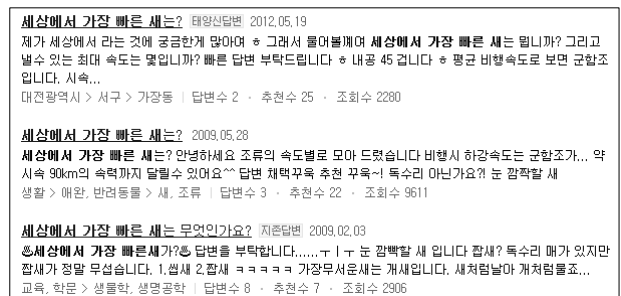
세상에서 가장 빠른 새는? 태양신답변 2012.05.19
제가 세상에서 라는 것에 궁금한게 많아여 ㅎ 그래서 물어볼께여 세상에서 가장 빠른 새는 뭡니까? 그리고 날수 있는 최대 속도는 몇입니까? 빠른 답변 부탁드립니다 ㅎ 내공 45 겁니다 ㅎ 평균 비행속도로 보면 군함조입니다. 시속...
대전광역시 > 서구 > 가장동 | 답변수 2 · 추천수 25 · 조회수 2280

세상에서 가장 빠른 새는? 2009.05.28
세상에서 가장 빠른 새는? 안녕하세요 조류의 속도별로 모아 드렸습니다 비행시 하강속도는 군함조가... 약 시속 90km의 속력까지 달릴수 있어요^^ 답변 채택꾸욱 추천 꾸욱~! 독수리 아닌가요?! 눈 깜짝할 새
생활 > 애완, 반려동물 > 새, 조류 | 답변수 3 · 추천수 22 · 조회수 9611

세상에서 가장 빠른 새는 무엇인가요? 지존답변 2009.02.03
☺세상에서 가장 빠른새가?☺ 답변을 부탁합니다......ㅜ | ㅜ 눈 깜빡할 새 입니다 잡새? 독수리 매가 있지만 잡새가 정말 무섭습니다. 1.썹새 2.잡새 ㅋㅋㅋㅋㅋ 가장무서운새는 개새입니다. 새처럼날아 개처럼물죠...
교육, 학문 > 생물학, 생명공학 | 답변수 8 · 추천수 7 · 조회수 2906